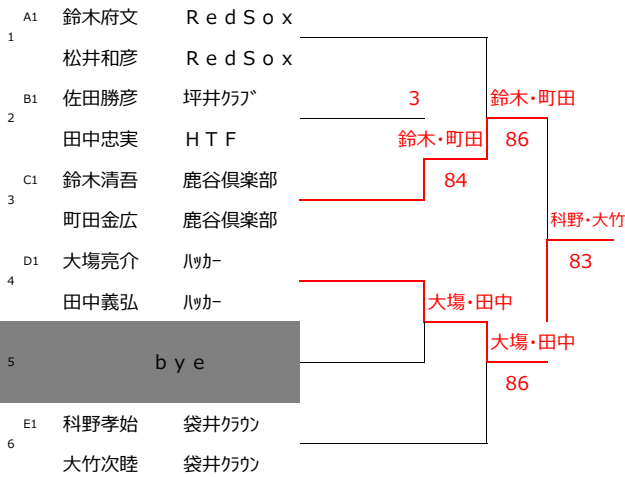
A1
1
鈴木府文　ＲｅｄＳｏｘ
松井和彦　ＲｅｄＳｏｘ

B1
2
佐田勝彦　坪井ｸﾗﾌﾞ
田中忠実　ＨＴＦ

C1
3
鈴木清吾　鹿谷倶楽部
町田金広　鹿谷倶楽部

D1
4
大場亮介　ﾊｯｶｰ
田中義弘　ﾊｯｶｰ

5
ｂｙｅ

E1
6
科野孝始　袋井ｸﾗｳﾝ
大竹次睦　袋井ｸﾗｳﾝ

3
鈴木・町田
84
鈴木・町田
86
大場・田中
大場・田中
86
科野・大竹
83